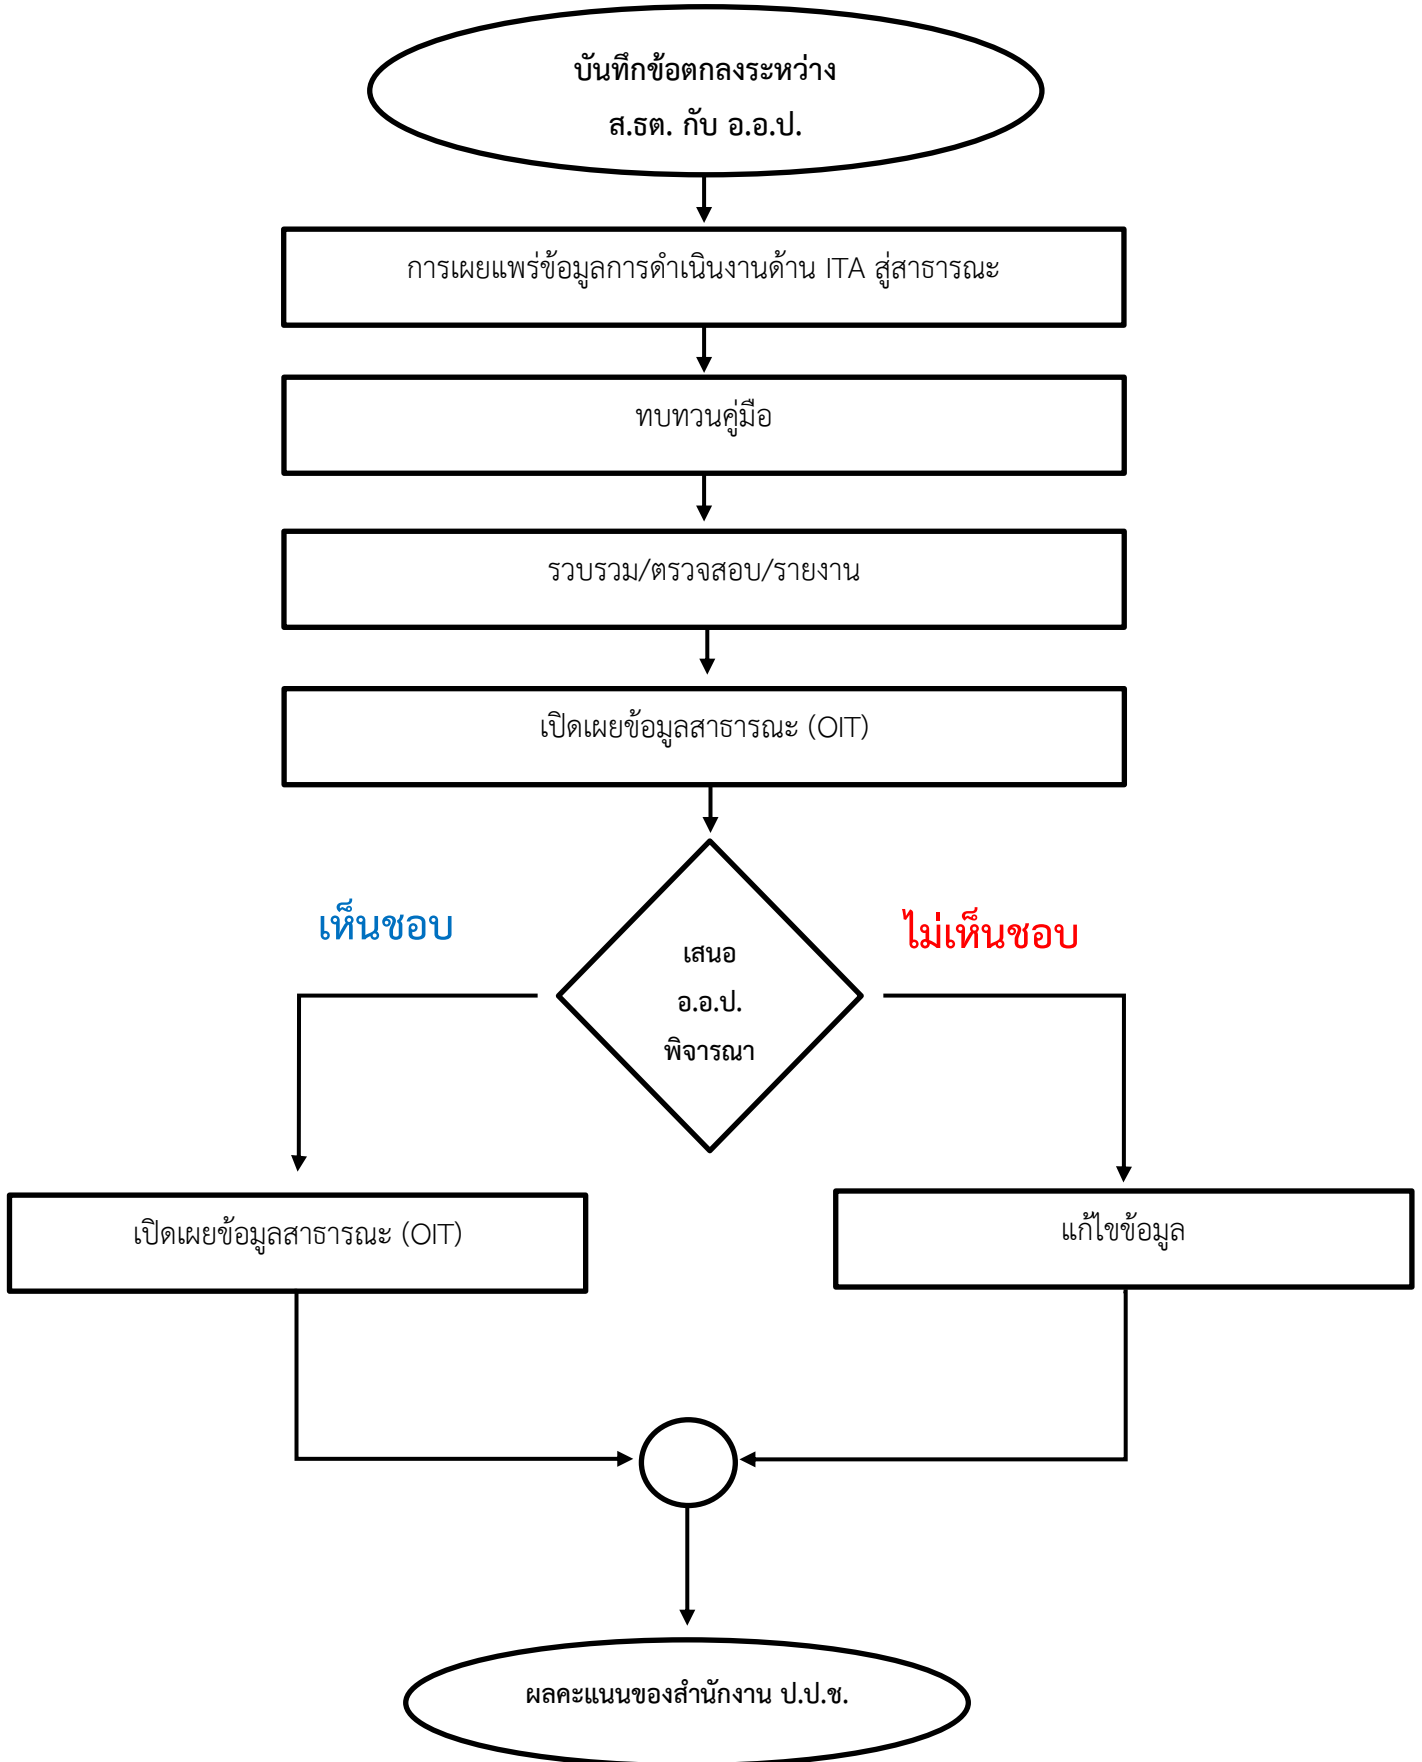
บันทึกข้อตกลงระหว่าง
ส.ธต. กับ อ.อ.ป.

การเผยแพร่ข้อมูลการดำเนินงานด้าน ITA สู่สาธารณะ

ทบทวนคู่มือ

รวบรวม/ตรวจสอบ/รายงาน

เปิดเผยข้อมูลสาธารณะ (OIT)

เห็นชอบ

เสนอ
อ.อ.ป.
พิจารณา

ไม่เห็นชอบ

เปิดเผยข้อมูลสาธารณะ (OIT)

แก้ไขข้อมูล

ผลคะแนนของสำนักงาน ป.ป.ช.